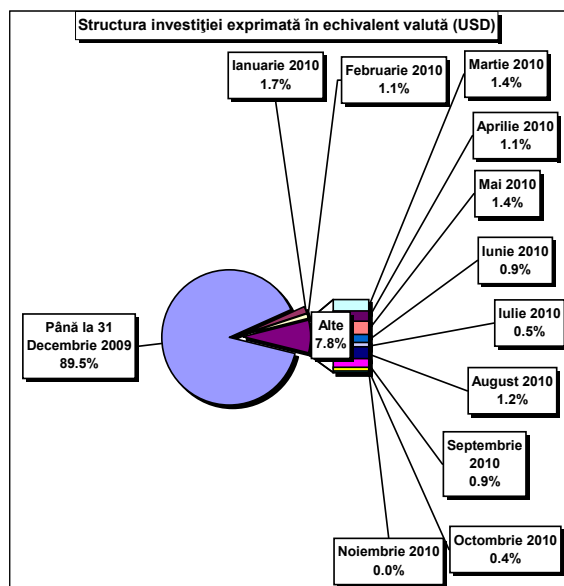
Structura investiţiei exprimată în echivalent valută (USD)

Ianuarie 2010
1.7%

Februarie 2010
1.1%

Martie 2010
1.4%

Aprilie 2010
1.1%

Mai 2010
1.4%

Iunie 2010
0.9%

Până la 31 Decembrie 2009
89.5%

Alte
7.8%

Iulie 2010
0.5%

August 2010
1.2%

Septembrie 2010
0.9%

Octombrie 2010
0.4%

Noiembrie 2010
0.0%